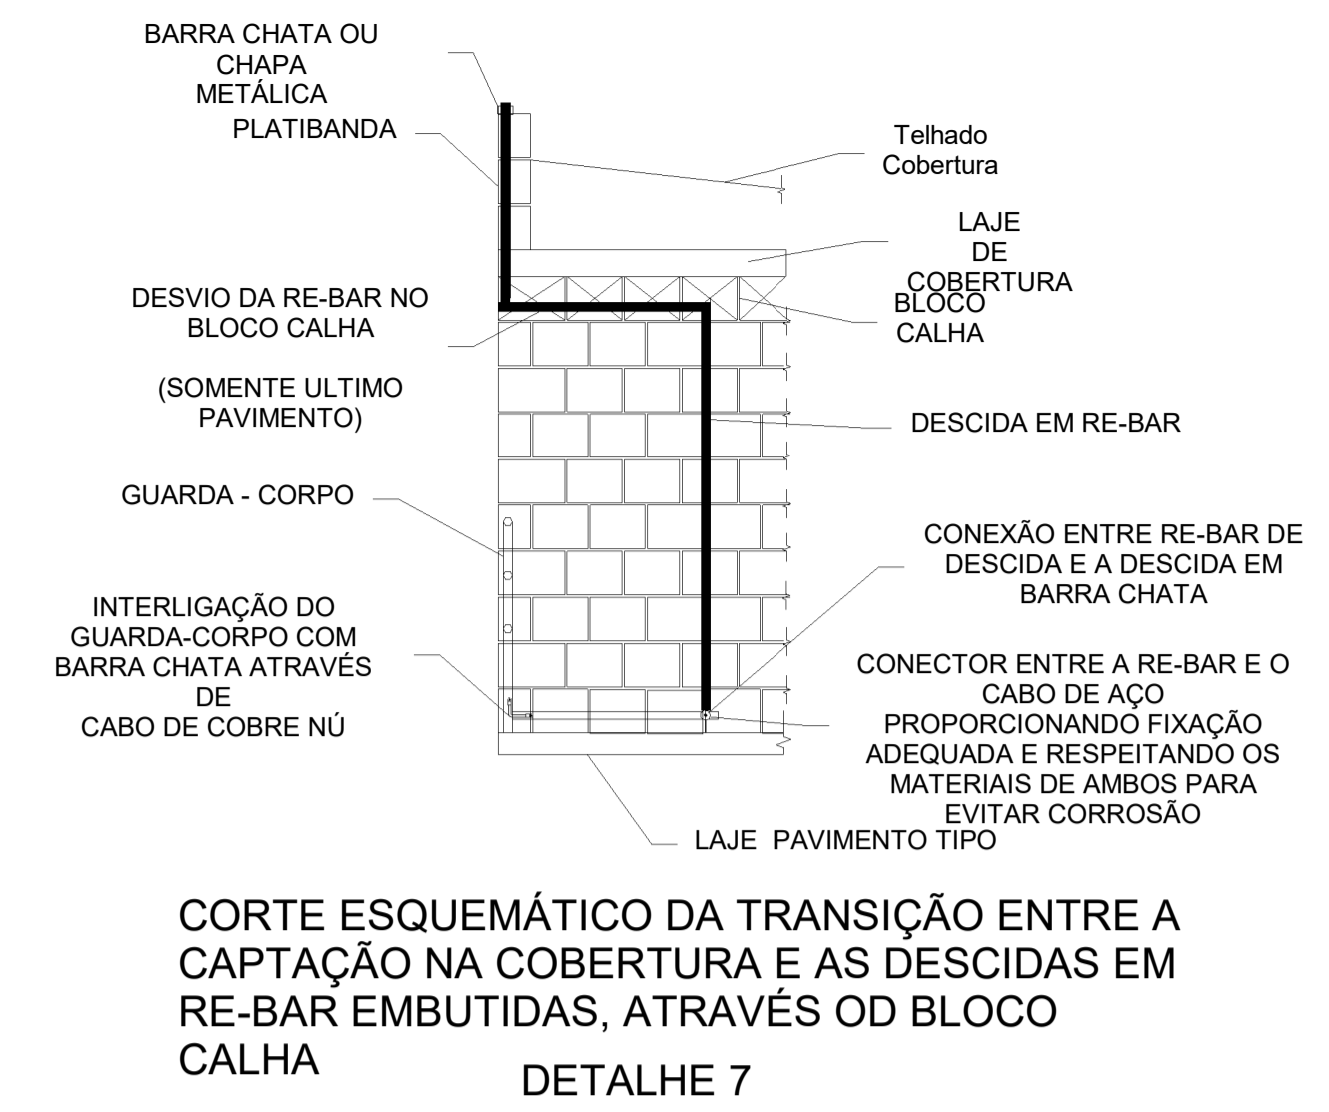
BARRA CHATA OU CHAPA METÁLICA

PLATIBANDA

Telhado Cobertura

LAJE DE COBERTURA

BLOCO CALHA

DESVIO DA RE-BAR NO BLOCO CALHA

(SOMENTE ULTIMO PAVIMENTO)

DESCIDA EM RE-BAR

GUARDA - CORPO

CONEXÃO ENTRE RE-BAR DE DESCIDA E A DESCIDA EM BARRA CHATA

INTERLIGAÇÃO DO GUARDA-CORPO COM BARRA CHATA ATRAVÉS DE CABO DE COBRE NÚ

CONECTOR ENTRE A RE-BAR E O CABO DE AÇO PROPORCIONANDO FIXAÇÃO ADEQUADA E RESPEITANDO OS MATERIAIS DE AMBOS PARA EVITAR CORROSÃO

LAJE PAVIMENTO TIPO

CORTE ESQUEMÁTICO DA TRANSIÇÃO ENTRE A CAPTAÇÃO NA COBERTURA E AS DESCIDAS EM RE-BAR EMBUTIDAS, ATRAVÉS OD BLOCO CALHA

DETALHE 7